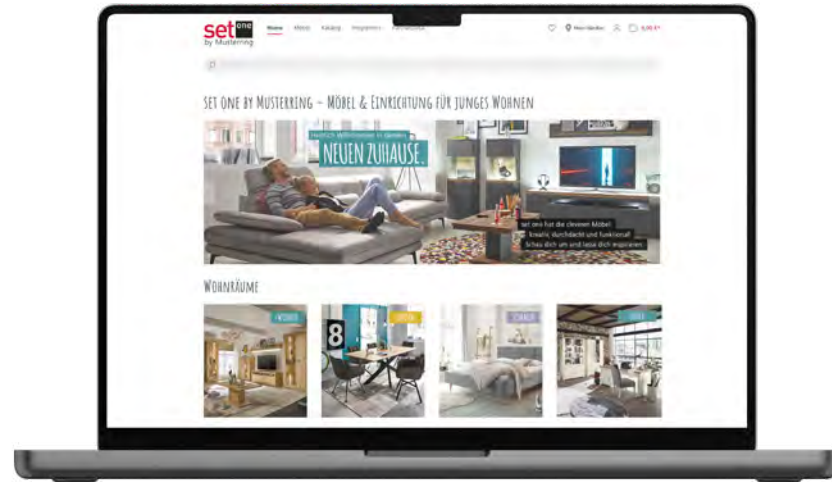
set one
by Musterring

Home Möbel Katalog Inspiration Fachhändler

Mein Händler 0,00 €

SET ONE BY MUSTERRING – MÖBEL & EINRICHTUNG FÜR JUNGES WOHNEN

Herzlich Willkommen in deinem
NEUEN ZUHAUSE.

set one hat die cleveren Möbel:
kreativ, durchdacht und funktional!
Schau dich um und lass dich inspirieren.

WOHNRÄUME

WOHNEN
ESSEN
SCHLAFEN
DIELE

8